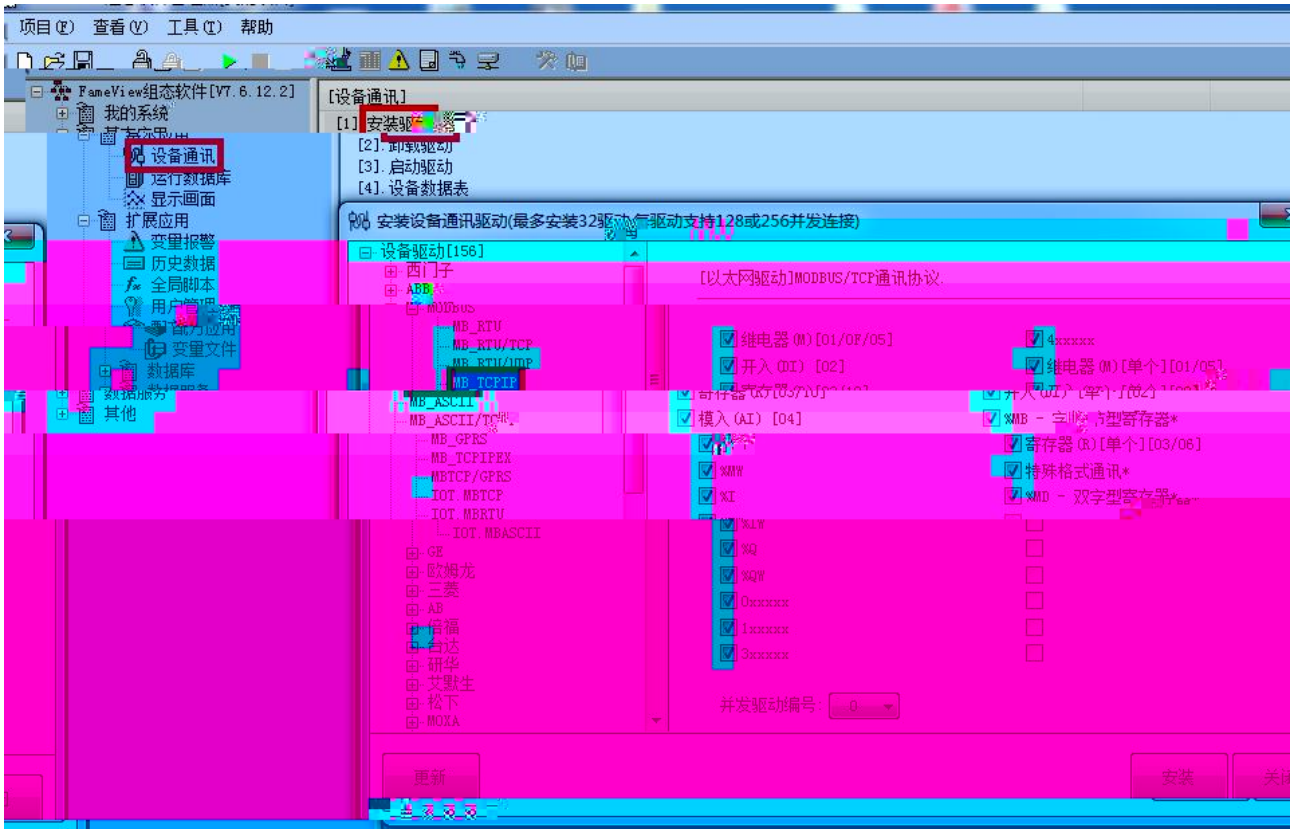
项目(P) 查看(V) 工具(T) 帮助

FameView组态软件[V7.6.12.2]
我的系统
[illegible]
设备通讯
运行数据库
显示画面
扩展应用
变量报警
历史数据
全局脚本
用户管理
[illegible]
变量文件
数据库
数据服务
其他

[设备通讯]
[1].安装驱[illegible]
[2].卸载驱动
[3].启动驱动
[4].设备数据表

安装设备通讯驱动(最多安装32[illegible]驱动支持128或256并发连接)

设备驱动[156]
西门子
ABB
MODBUS
MB_RTU
MB_RTU/TCP
MB_RTU/UDP
MB_TCPIP
MB_ASCII
MB_ASCII/TC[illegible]
MB_GPRS
MB_TCPIPEX
MBTCP/GPRS
IOT.MBTCP
IOT.MBRTU
IOT.MBASCII
GE
欧姆龙
三菱
AB
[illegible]
台达
研华
艾默生
松下
MOXA

[以太网驱动]MODBUS/TCP通讯协议.

继电器(M)[01/0F/05]
开入(DI)[02]
寄存器[03/10][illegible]
模入(AI)[04]
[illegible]
%MW
%I
%IW
%Q
%QW
0xxxxx
1xxxxx
3xxxxx

4xxxxx
继电器(M)[单个][01/05]
开入(DI)[单个][02][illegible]
%MB - 字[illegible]型寄存器*
寄存器(R)[单个][03/06]
特殊格式通讯*
%MD - 双字型寄存器*

并发驱动编号: 0

更新
安装
关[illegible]